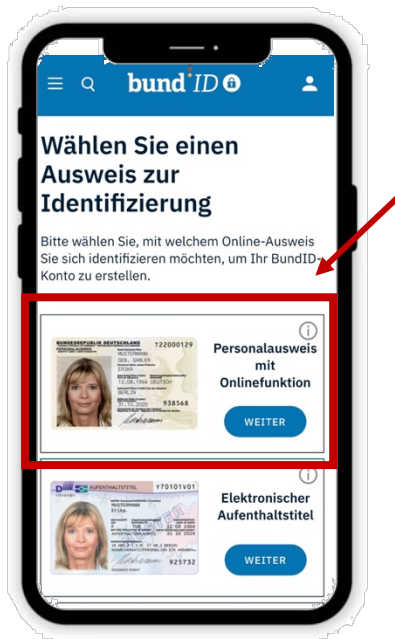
bund ID

Wählen Sie einen Ausweis zur Identifizierung

Bitte wählen Sie, mit welchem Online-Ausweis Sie sich identifizieren möchten, um Ihr BundID-Konto zu erstellen.

BUNDESREPUBLIK DEUTSCHLAND T22000129
MUSTERMANN
GEB. GABLER
ERIKA
12.08.1964 DEUTSCH
BERLIN
31.10.2020 938568

Personalausweis mit Onlinefunktion

WEITER

AUFENTHALTSTITEL Y70101V01
MUSTERMANN
Erika
925732

Elektronischer Aufenthaltstitel

WEITER